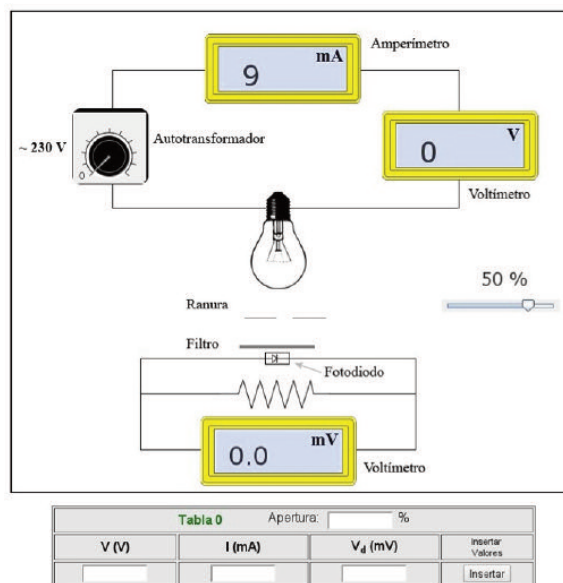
9 mA
Amperímetro

~ 230 V
0
Autotransformador

0 V
Voltímetro

50 %

Ranura

Filtro

Fotodiodo

0.0 mV
Voltímetro

| Tabla 0 | Apertura: % | | |
|---|---|---|---|
| V (V) | I (mA) | $V_d$ (mV) | Insertar Valores |
| | | | Insertar |